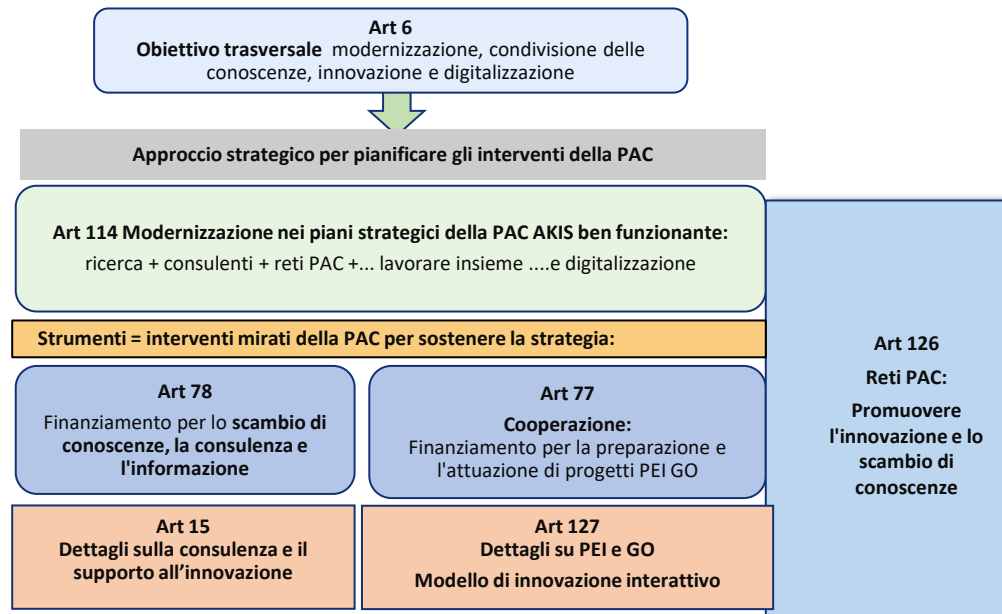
Art 6
Obiettivo trasversale modernizzazione, condivisione delle conoscenze, innovazione e digitalizzazione

Approccio strategico per pianificare gli interventi della PAC

Art 114 Modernizzazione nei piani strategici della PAC AKIS ben funzionante:
ricerca + consulenti + reti PAC +... lavorare insieme ....e digitalizzazione

Strumenti = interventi mirati della PAC per sostenere la strategia:

Art 78
Finanziamento per lo scambio di conoscenze, la consulenza e l'informazione

Art 77
Cooperazione:
Finanziamento per la preparazione e l'attuazione di progetti PEI GO

Art 15
Dettagli sulla consulenza e il supporto all'innovazione

Art 127
Dettagli su PEI e GO
Modello di innovazione interattivo

Art 126
Reti PAC:
Promuovere l'innovazione e lo scambio di conoscenze